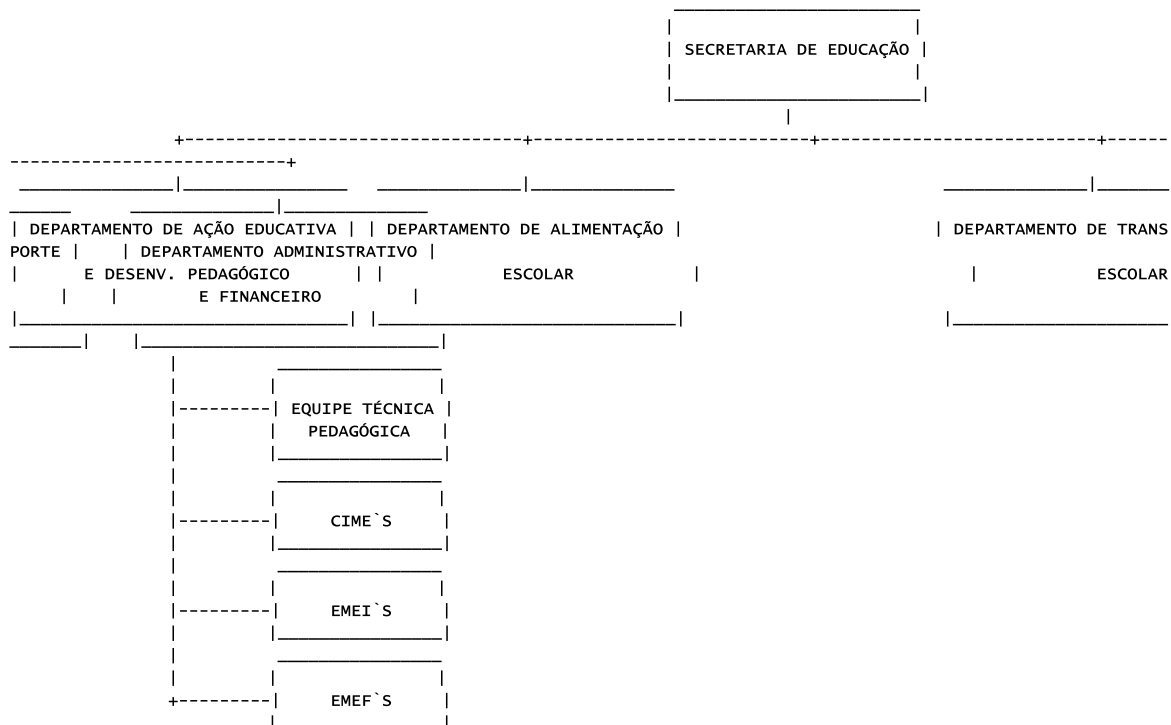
SECRETARIA DE EDUCAÇÃO

DEPARTAMENTO DE AÇÃO EDUCATIVA E DESENV. PEDAGÓGICO

DEPARTAMENTO DE ALIMENTAÇÃO ESCOLAR

DEPARTAMENTO DE TRANSPORTE ESCOLAR

DEPARTAMENTO ADMINISTRATIVO E FINANCEIRO

EQUIPE TÉCNICA PEDAGÓGICA

CIME`S

EMEI`S

EMEF`S